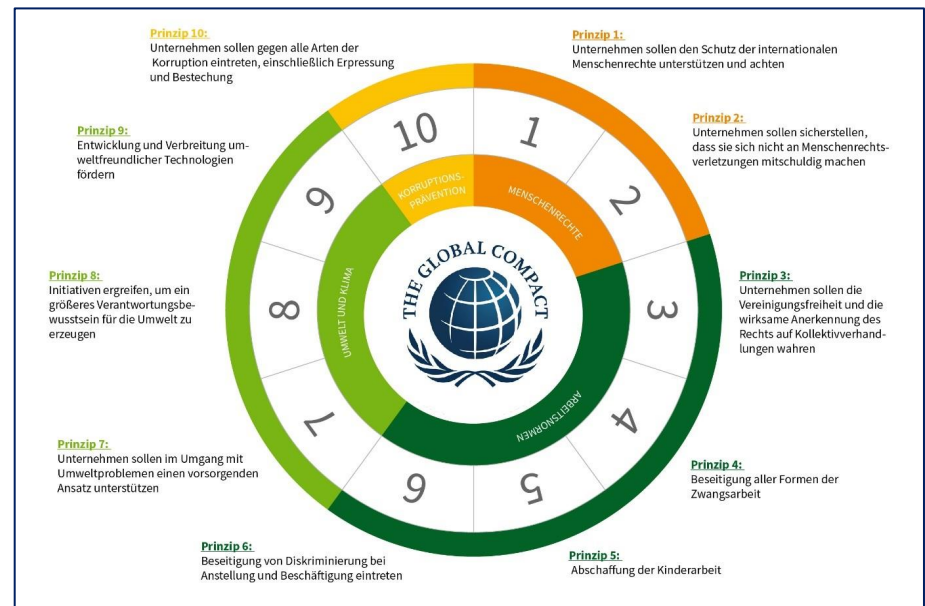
Prinzip 10:
Unternehmen sollen gegen alle Arten der Korruption eintreten, einschließlich Erpressung und Bestechung

Prinzip 1:
Unternehmen sollen den Schutz der internationalen Menschenrechte unterstützen und achten

Prinzip 2:
Unternehmen sollen sicherstellen, dass sie sich nicht an Menschenrechtsverletzungen mitschuldig machen

Prinzip 9:
Entwicklung und Verbreitung umweltfreundlicher Technologien fördern

Prinzip 8:
Initiativen ergreifen, um ein größeres Verantwortungsbewusstsein für die Umwelt zu erzeugen

Prinzip 3:
Unternehmen sollen die Vereinigungsfreiheit und die wirksame Anerkennung des Rechts auf Kollektivverhandlungen wahren

10
1
2
3
4
5
6
7
8
9

KORRUPTIONS-PRÄVENTION
MENSCHENRECHTE
ARBEITSNORMEN
UMWELT UND KLIMA

THE GLOBAL COMPACT

Prinzip 7:
Unternehmen sollen im Umgang mit Umweltproblemen einen vorsorgenden Ansatz unterstützen

Prinzip 4:
Beseitigung aller Formen der Zwangsarbeit

Prinzip 6:
Beseitigung von Diskriminierung bei Anstellung und Beschäftigung eintreten

Prinzip 5:
Abschaffung der Kinderarbeit